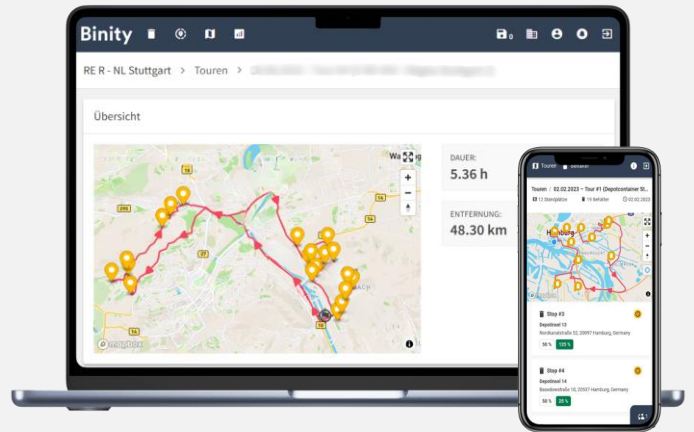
Binity

0

RE R - NL Stuttgart > Touren > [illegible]

Übersicht

DAUER:
5.36 h

ENTFERNUNG:
48.30 km

Touren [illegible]

Touren > 02.02.2023 - Tour #1 (Depotcontainer St...

12 Standplätze 19 Behälter 02.02.2023

Hamburg

Stop #3
Depotinsel 13
Nordkanalstraße 52, 20097 Hamburg, Germany
50 % 125 %

Stop #4
Depotinsel 14
Beseelerstraße 10, 20537 Hamburg, Germany
50 % 25 %